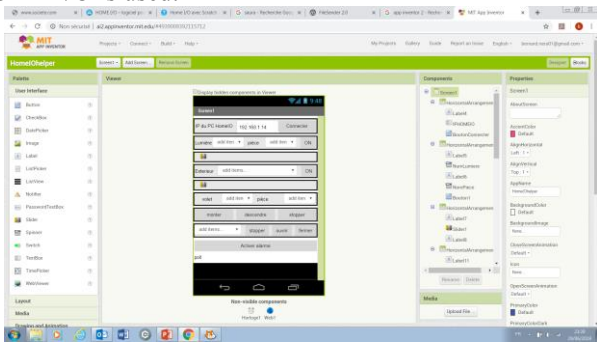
Non sécurisé | ai2.appinventor.mit.edu

MIT APP INVENTOR

Projects · Connect · Build · Help ·

My Projects Gallery Guide Report an Issue English ·

HomeIOhelper

Screen1 · Add Screen Remove Screen

Designer Blocks

Palette

User Interface

Button

CheckBox

DatePicker

Image

Label

ListPicker

ListView

Notifier

PasswordTextBox

Slider

Spinner

Switch

TextBox

TimePicker

WebViewer

Layout

Media

Drawing and Animation

Viewer

Display hidden components in Viewer

9:48

Screen1

IP du PC HomeIO 192.168.1.14 Connecter

Lumière add item · pièce add item · ON

Extérieur add item... · ON

volet add item · pièce add item ·

monter descendre stopper

add item... · stopper ouvrir fermer

Activer alarme

pièt

Non-visible components

Horloge1 Web1

Components

Screen1

HorizontalArrangement

Label4

IPAdresseIO

BoutonConnecter

HorizontalArrangement

Label5

ItemLumiere

Label6

ItemPiece

Bouton1

HorizontalArrangement

Label7

Slider1

Label8

HorizontalArrangement

Label11

Rename Delete

Media

Upload File ...

Properties

Screen1

AboutScreen

AccentColor

Default

AlignHorizontal

Left : 1 ·

AlignVertical

Top : 1 ·

AppName

HomeIOhelper

BackgroundColor

Default

BackgroundImage

None...

CloseScreenAnimation

Default ·

Icon

None...

OpenScreenAnimation

Default ·

PrimaryColor

Default

PrimaryColorDark